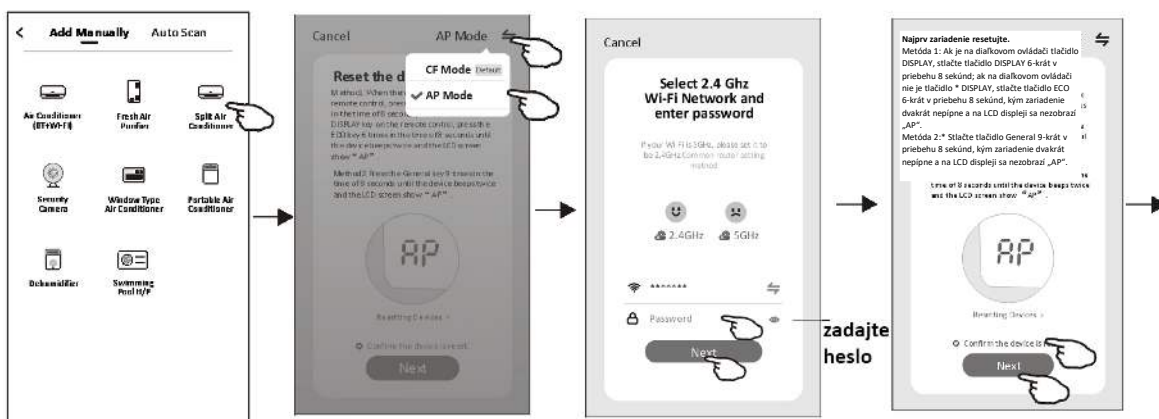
Add Manually   Auto Scan

Air Conditioner (BT+Wi-Fi)
Fresh Air Purifier
Split Air Conditioner
Security Camera
Window Type Air Conditioner
Portable Air Conditioner
Dehumidifier
Swimming Pool H/P

Cancel   AP Mode

CF Mode Default
AP Mode

Reset the d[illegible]
Method1: When the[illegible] remote control, pres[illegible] in the time of 8 sec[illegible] DISPLAY key on the remote control, press the ECO key 6 times in the time of 8 seconds until the device beeps twice and the LCD screen show " AP".
Method2: Press the General key 9 times in the time of 8 seconds until the device beeps twice and the LCD screen show " AP".

AP

Resetting Devices >

Confirm the device is reset

Next

Cancel

Select 2.4 Ghz Wi-Fi Network and enter password

If your Wi-Fi is 5GHz, please set it to be 2.4GHz.Common router setting method

2.4GHz   5GHz

*******

Password

Next

zadajte heslo

Najprv zariadenie resetujte.
Metóda 1: Ak je na diaľkovom ovládači tlačidlo DISPLAY, stlačte tlačidlo DISPLAY 6-krát v priebehu 8 sekúnd; ak na diaľkovom ovládači nie je tlačidlo * DISPLAY, stlačte tlačidlo ECO 6-krát v priebehu 8 sekúnd, kým zariadenie dvakrát nepípne a na LCD displeji sa nezobrazí „AP".
Metóda 2:* Stlačte tlačidlo General 9-krát v priebehu 8 sekúnd, kým zariadenie dvakrát nepípne a na LCD displeji sa nezobrazí „AP".

time of 8 seconds until the device beeps twice and the LCD screen show " AP".

AP

Resetting Devices >

Confirm the device is r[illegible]

Next